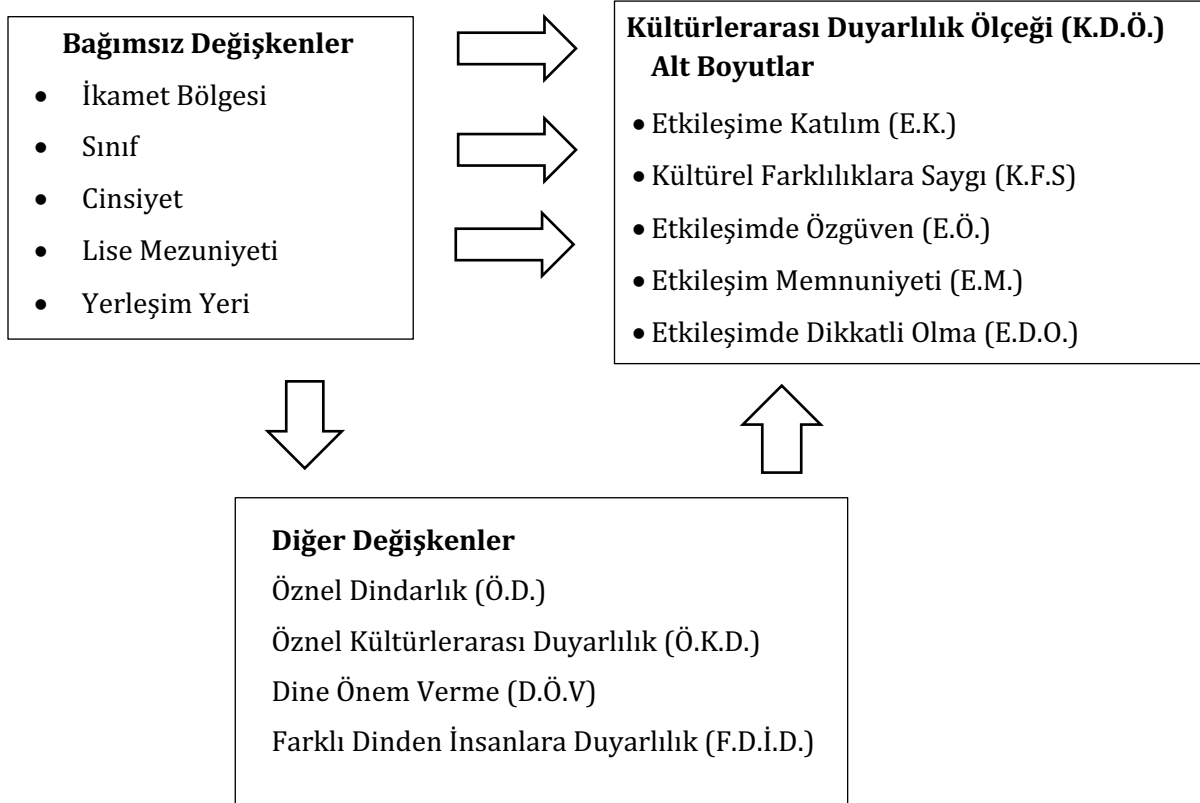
**Bağımsız Değişkenler**

- İkamet Bölgesi
- Sınıf
- Cinsiyet
- Lise Mezuniyeti
- Yerleşim Yeri

**Kültürlerarası Duyarlılık Ölçeği (K.D.Ö.) Alt Boyutlar**

- Etkileşime Katılım (E.K.)
- Kültürel Farklılıklara Saygı (K.F.S)
- Etkileşimde Özgüven (E.Ö.)
- Etkileşim Memnuniyeti (E.M.)
- Etkileşimde Dikkatli Olma (E.D.O.)

**Diğer Değişkenler**

Öznel Dindarlık (Ö.D.)

Öznel Kültürlerarası Duyarlılık (Ö.K.D.)

Dine Önem Verme (D.Ö.V)

Farklı Dinden İnsanlara Duyarlılık (F.D.İ.D.)